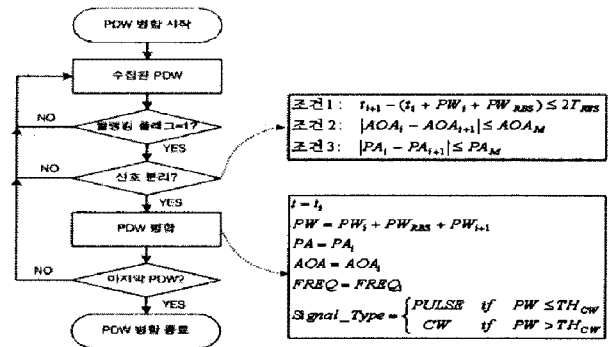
PDW 병합 시작

수집된 PDW

NO

블랭킹 플래그=1?

YES

NO

신호 분리?

YES

PDW 병합

NO

마지막 PDW?

YES

PDW 병합 종료

조건1: $t_{i+1} - (t_i + PW_i + PW_{RBS}) \leq 2T_{RBS}$
조건2: $|AOA_i - AOA_{i+1}| \leq AOA_M$
조건3: $|PA_i - PA_{i+1}| \leq PA_M$

$t = t_i$
$PW = PW_i + PW_{RBS} + PW_{i+1}$
$PA = PA_i$
$AOA = AOA_i$
$FREQ = FREQ_i$
$Signal\_Type = \begin{cases} PULSE & if \quad PW \leq TH_{CW} \\ CW & if \quad PW > TH_{CW} \end{cases}$